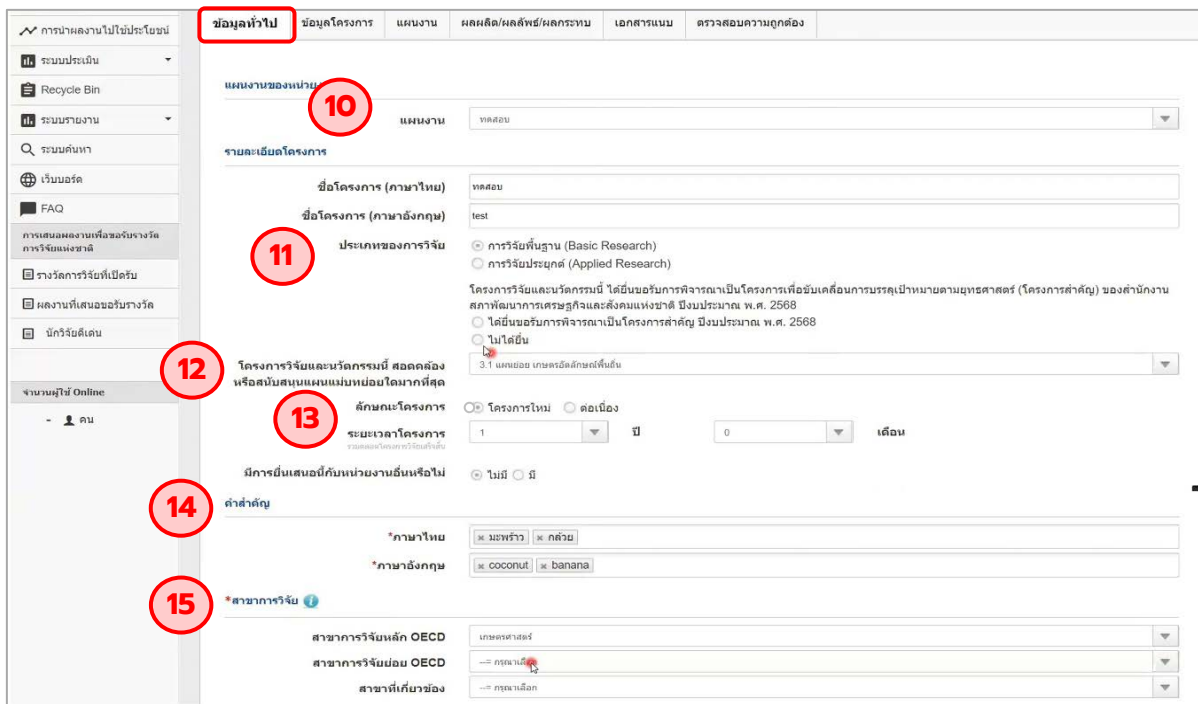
การนำผลงานไปใช้ประโยชน์
ระบบประเมิน
Recycle Bin
ระบบรายงาน
ระบบค้นหา
เว็บบอร์ด
FAQ
การเสนอผลงานเพื่อขอรับรางวัลการวิจัยแห่งชาติ
รางวัลการวิจัยที่เปิดรับ
ผลงานที่เสนอขอรับรางวัล
นักวิจัยดีเด่น
จำนวนผู้ใช้ Online
- คน

ข้อมูลทั่วไป | ข้อมูลโครงการ | แผนงาน | ผลผลิต/ผลลัพธ์/ผลกระทบ | เอกสารแนบ | ตรวจสอบความถูกต้อง

แผนงานของหน่วย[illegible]
10
แผนงาน ทดสอบ
รายละเอียดโครงการ
ชื่อโครงการ (ภาษาไทย) ทดสอบ
ชื่อโครงการ (ภาษาอังกฤษ) test
11
ประเภทของการวิจัย
การวิจัยพื้นฐาน (Basic Research)
การวิจัยประยุกต์ (Applied Research)
โครงการวิจัยและนวัตกรรมนี้ ได้ยื่นขอรับการพิจารณาเป็นโครงการเพื่อขับเคลื่อนการบรรลุเป้าหมายตามยุทธศาสตร์ (โครงการสำคัญ) ของสำนักงานสภาพัฒนาการเศรษฐกิจและสังคมแห่งชาติ ปีงบประมาณ พ.ศ. 2568
ได้ยื่นขอรับการพิจารณาเป็นโครงการสำคัญ ปีงบประมาณ พ.ศ. 2568
ไม่ได้ยื่น
12
โครงการวิจัยและนวัตกรรมนี้ สอดคล้องหรือสนับสนุนแผนแม่บทย่อยใดมากที่สุด 3.1 แผนย่อย เกษตรอัตลักษณ์พื้นถิ่น
13
ลักษณะโครงการ โครงการใหม่ ต่อเนื่อง
ระยะเวลาโครงการ 1 ปี 0 เดือน
รวมผลผลโครงการวิจัยแล้วสิ้น
มีการยื่นเสนอนี้กับหน่วยงานอื่นหรือไม่ ไม่มี มี
14
คำสำคัญ
*ภาษาไทย มะพร้าว กล้วย
*ภาษาอังกฤษ coconut banana
15
*สาขาการวิจัย
สาขาการวิจัยหลัก OECD เกษตรศาสตร์
สาขาการวิจัยย่อย OECD -- กรุณาเลือก
สาขาที่เกี่ยวข้อง -- กรุณาเลือก